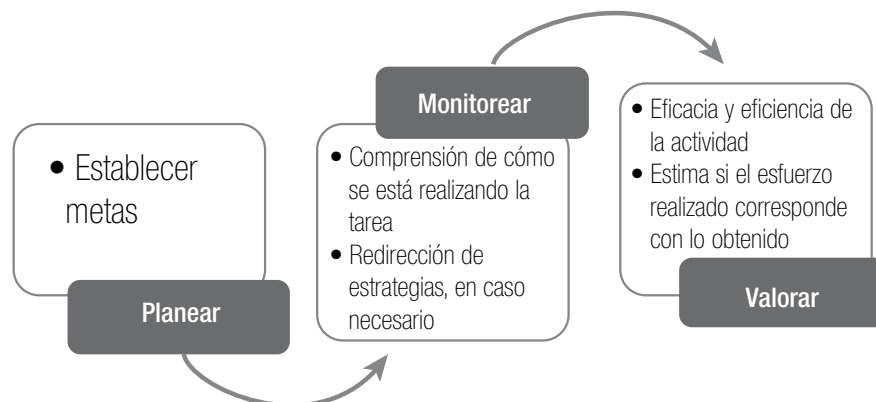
• Establecer metas

Planear

Monitorear

• Comprensión de cómo se está realizando la tarea
• Redirección de estrategias, en caso necesario

• Eficacia y eficiencia de la actividad
• Estima si el esfuerzo realizado corresponde con lo obtenido

Valorar